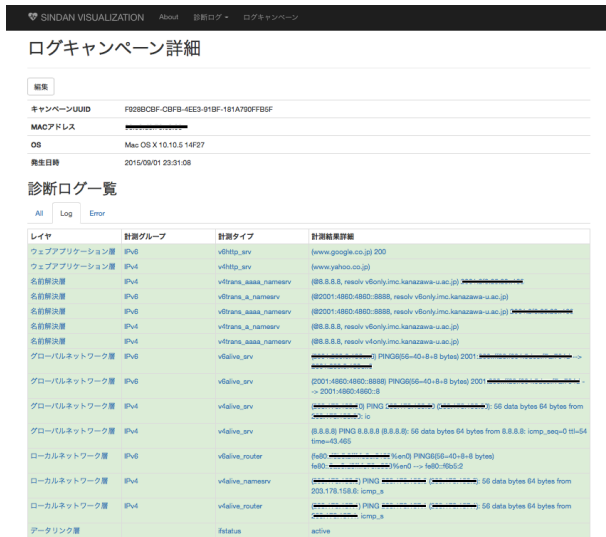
SINDAN VISUALIZATION About 診断ログ ▾ ログキャンペーン

ログキャンペーン詳細

編集

| | |
|---|---|
| キャンペーンUUID | F928BCBF-CBFB-4EE3-91BF-181A790FFB5F |
| MACアドレス | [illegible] |
| OS | Mac OS X 10.10.5 14F27 |
| 発生日時 | 2015/09/01 23:31:08 |

診断ログ一覧

All Log Error

| レイヤ | 計測グループ | 計測タイプ | 計測結果詳細 |
|---|---|---|---|
| ウェブアプリケーション層 | IPv6 | v6http_srv | (www.google.co.jp) 200 |
| ウェブアプリケーション層 | IPv4 | v4http_srv | (www.yahoo.co.jp) |
| 名前解決層 | IPv4 | v6trans_aaaa_namesrv | (@8.8.8.8, resolv v6only.imc.kanazawa-u.ac.jp) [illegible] |
| 名前解決層 | IPv6 | v6trans_a_namesrv | (@2001:4860:4860::8888, resolv v6only.imc.kanazawa-u.ac.jp) |
| 名前解決層 | IPv6 | v6trans_aaaa_namesrv | (@2001:4860:4860::8888, resolv v6only.imc.kanazawa-u.ac.jp) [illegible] |
| 名前解決層 | IPv4 | v4trans_a_namesrv | (@8.8.8.8, resolv v6only.imc.kanazawa-u.ac.jp) |
| 名前解決層 | IPv4 | v4trans_aaaa_namesrv | (@8.8.8.8, resolv v4only.imc.kanazawa-u.ac.jp) |
| グローバルネットワーク層 | IPv6 | v6alive_srv | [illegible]) PING6(56=40+8+8 bytes) 2001:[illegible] --> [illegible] |
| グローバルネットワーク層 | IPv6 | v6alive_srv | (2001:4860:4860::8888) PING6(56=40+8+8 bytes) 2001:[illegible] --> 2001:4860:4860::8 |
| グローバルネットワーク層 | IPv4 | v4alive_srv | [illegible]) PING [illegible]: 56 data bytes 64 bytes from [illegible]: ic |
| グローバルネットワーク層 | IPv4 | v4alive_srv | (8.8.8.8) PING 8.8.8.8 (8.8.8.8): 56 data bytes 64 bytes from 8.8.8.8: icmp_seq=0 ttl=54 time=43.465 |
| ローカルネットワーク層 | IPv6 | v6alive_router | (fe80:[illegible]%en0) PING6(56=40+8+8 bytes) fe80:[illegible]%en0 --> fe80::f6b5:2 |
| ローカルネットワーク層 | IPv4 | v4alive_namesrv | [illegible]) PING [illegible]: 56 data bytes 64 bytes from 203.178.158.6: icmp_s |
| ローカルネットワーク層 | IPv4 | v4alive_router | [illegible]) PING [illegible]: 56 data bytes 64 bytes from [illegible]: icmp_s |
| データリンク層 | | ifstatus | active |